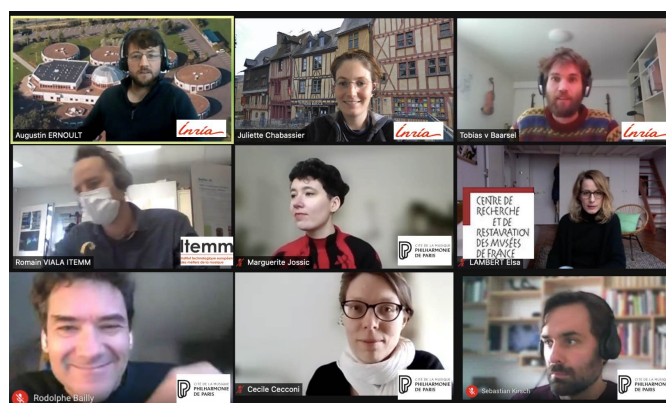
Augustin ERNOULT
Inria
Juliette Chabassier
Inria
Tobias v Baarsel
Inria
Romain VIALA ITEMM
itemm
Institut technologique européen des métiers de la musique
Marguerite Jossic
CITÉ DE LA MUSIQUE PHILHARMONIE DE PARIS
CENTRE DE RECHERCHE ET DE RESTAURATION DES MUSÉES DE FRANCE
LAMBERT Elsa
Rodolphe Bailly
CITÉ DE LA MUSIQUE PHILHARMONIE DE PARIS
Cecile Cecconi
CITÉ DE LA MUSIQUE PHILHARMONIE DE PARIS
Sebastian Kirsch
CITÉ DE LA MUSIQUE PHILHARMONIE DE PARIS